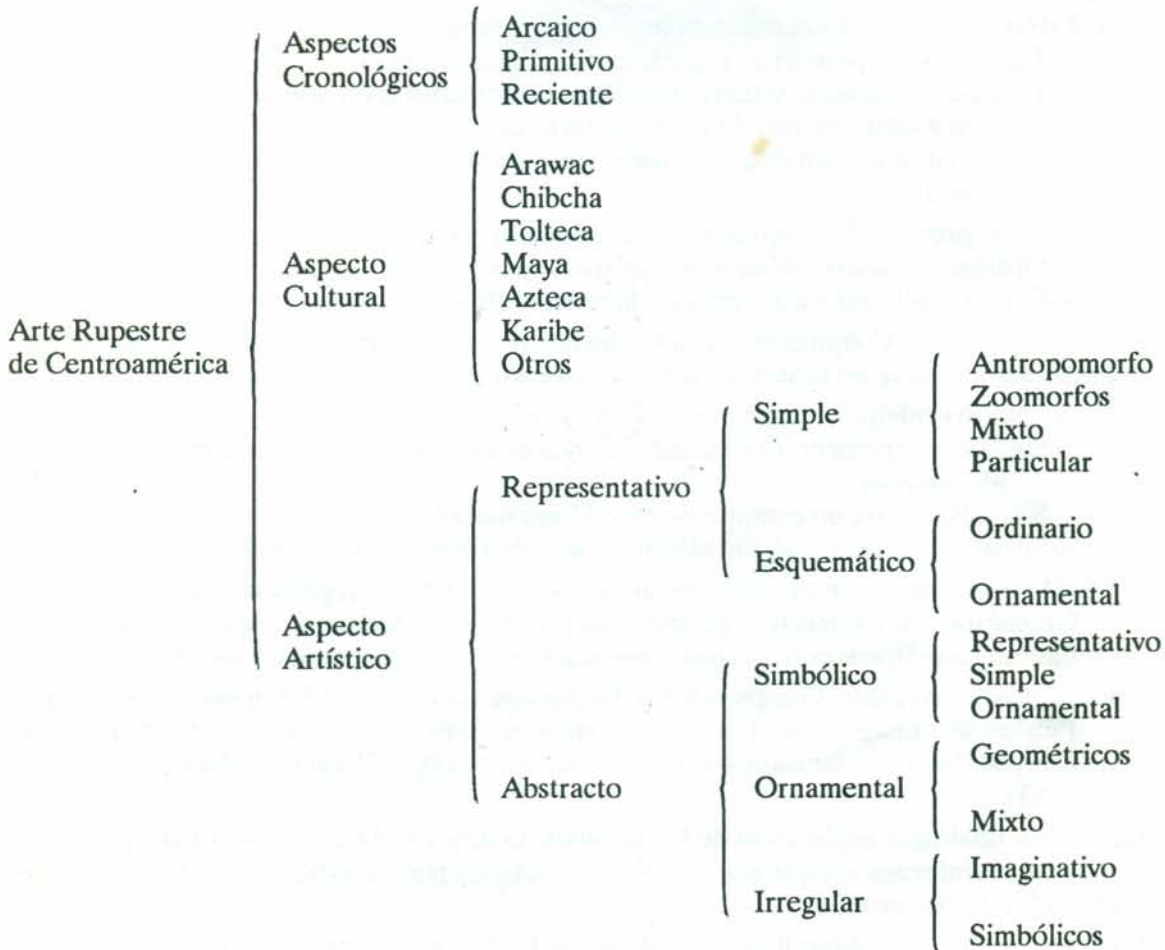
Arte Rupestre de Centroamérica

Aspectos Cronológicos
Arcaico
Primitivo
Reciente

Aspecto Cultural
Arawac
Chibcha
Tolteca
Maya
Azteca
Karibe
Otros

Aspecto Artístico

Representativo
Simple
Antropomorfo
Zoomorfos
Mixto
Particular

Esquemático
Ordinario
Ornamental

Abstracto
Simbólico
Representativo
Simple
Ornamental

Ornamental
Geométricos
Mixto

Irregular
Imaginativo
Simbólicos